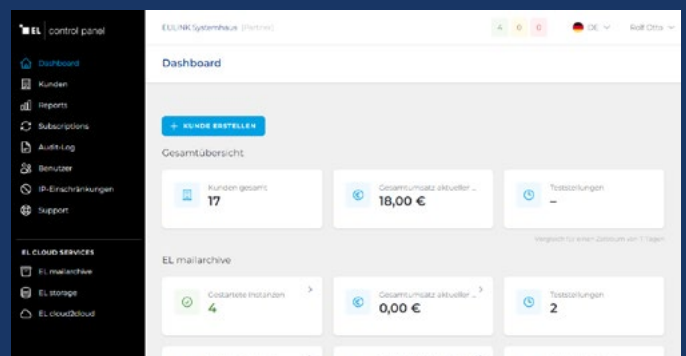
EL | control panel

Dashboard
Kunden
Reports
Subscriptions
Audit-Log
Benutzer
IP-Einschränkungen
Support

EL CLOUD SERVICES
EL mailarchive
EL storage
EL cloud2cloud

EDLINK Systemhaus (Partner)
4 0 0
DE
Rolf Otto

Dashboard

+ KUNDE ERSTELLEN

Gesamtübersicht

Kunden gesamt
17

Gesamtumsatz aktueller ...
18,00 €

Teststellungen
–

Vergleich für einen Zeitraum von 7 Tagen

EL mailarchive

Gestartete Instanzen
4

Gesamtumsatz aktueller ...
0,00 €

Teststellungen
2